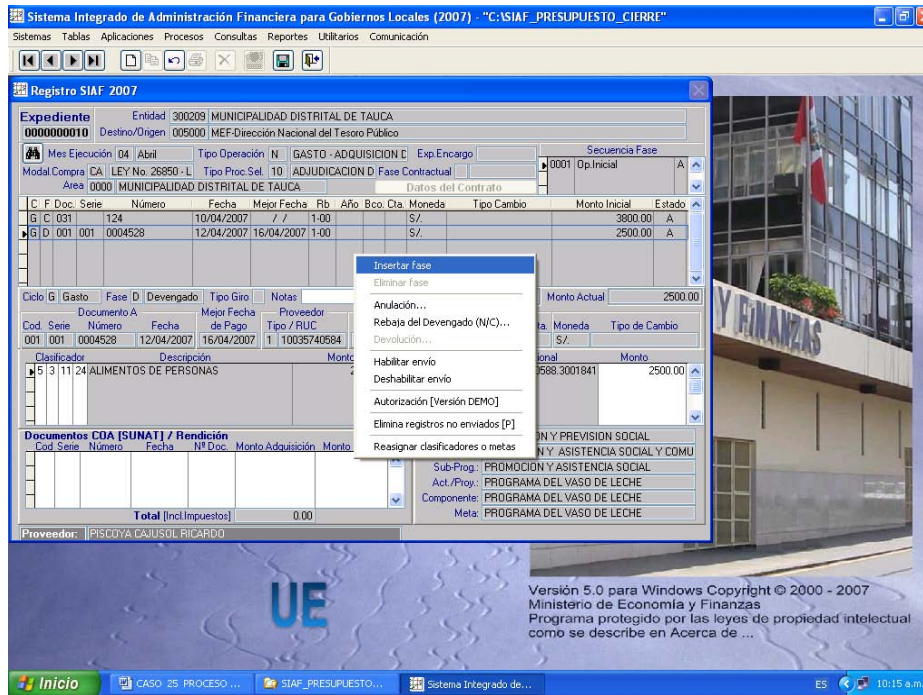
Sistema Integrado de Administración Financiera para Gobiernos Locales (2007) - "C:\SIAF_PRESUPUESTO_CIERRE"

Sistemas Tablas Aplicaciones Procesos Consultas Reportes Utilitarios Comunicación

Registro SIAF 2007

Expediente Entidad 300209 MUNICIPALIDAD DISTRITAL DE TAUCA
0000000010 Destino/Origen 005000 MEF-Dirección Nacional del Tesoro Público

Mes Ejecución 04 Abril Tipo Operación N GASTO - ADQUISICION D Exp.Encargo
Modal.Compra CA LEY No. 26850 - L Tipo Proc.Sel. 10 ADJUDICACION D Fase Contractual
Area 0000 MUNICIPALIDAD DISTRITAL DE TAUCA Datos del Contrato

Secuencia Fase
0001 Op.Inicial A

| C | F | Doc. | Serie | Número | Fecha | Mejor Fecha | Rb | Año | Bco. | Cta. | Moneda | Tipo Cambio | Monto Inicial | Estado |
|---|---|---|---|---|---|---|---|---|---|---|---|---|---|---|
| G | C | 031 | | 124 | 10/04/2007 | / / | 1-00 | | | | S/. | | 3800.00 | A |
| G | D | 001 | 001 | 0004528 | 12/04/2007 | 16/04/2007 | 1-00 | | | | S/. | | 2500.00 | A |

Insertar fase
Eliminar fase
Anulación...
Rebaja del Devengado (N/C)...
Devolución...
Habilitar envío
Deshabilitar envío
Autorización [Versión DEMO]
Elimina registros no enviados [P]
Reasignar clasificadores o metas

Ciclo G Gasto Fase D Devengado Tipo Giro Notas Monto Actual 2500.00

Documento A Mejor Fecha Proveedor
Cod. Serie Número Fecha de Pago Tipo / RUC
001 001 0004528 12/04/2007 16/04/2007 1 10035740584
ta. Moneda Tipo de Cambio
S/.

Clasificador Descripción Monto
5 3 11 24 ALIMENTOS DE PERSONAS 2
ional Monto
0588.3001841 2500.00

Documentos COA [SUNAT] / Rendición
Cod Serie Número Fecha Nº Doc. Monto Adquisición Monto
Total [Incl.Impuestos] 0.00

ON Y PREVISION SOCIAL
ON Y ASISTENCIA SOCIAL Y COMU
Sub-Prog.: PROMOCION Y ASISTENCIA SOCIAL
Act./Proy.: PROGRAMA DEL VASO DE LECHE
Componente: PROGRAMA DEL VASO DE LECHE
Meta: PROGRAMA DEL VASO DE LECHE

Proveedor: PISCOYA CAJUSOL RICARDO

Y FINANZAS

UE

Versión 5.0 para Windows Copyright © 2000 - 2007
Ministerio de Economía y Finanzas
Programa protegido por las leyes de propiedad intelectual como se describe en Acerca de ...

Inicio CASO 25 PROCESO ... SIAF_PRESUPUESTO... Sistema Integrado de... ES 10:15 a.m.